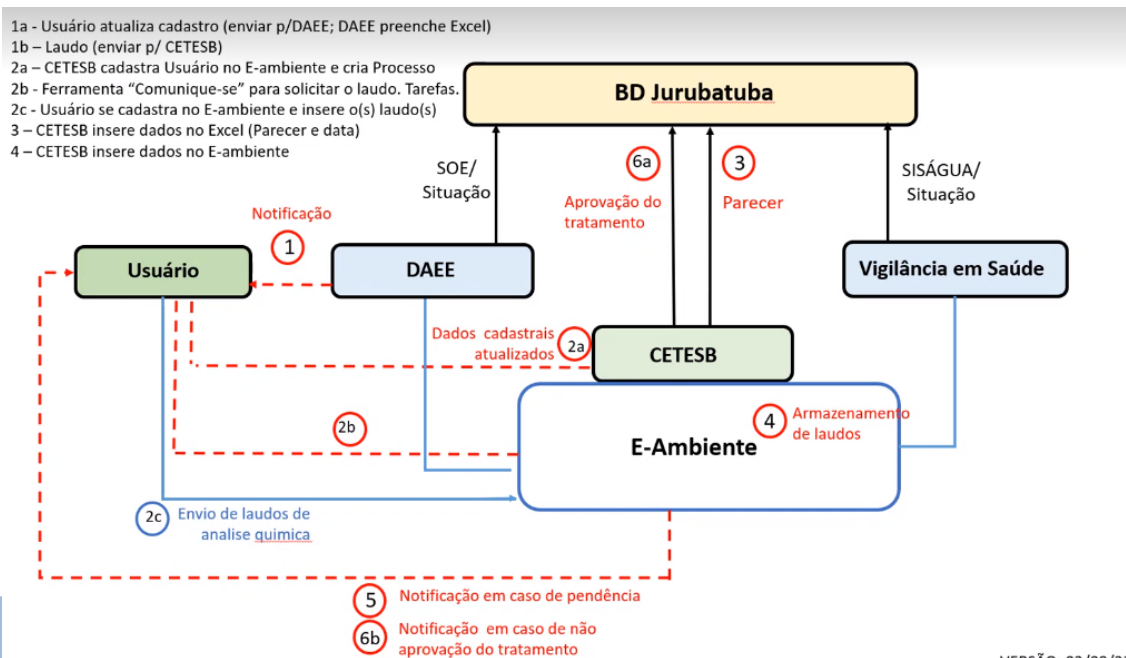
1a - Usuário atualiza cadastro (enviar p/DAEE; DAEE preenche Excel)
1b – Laudo (enviar p/ CETESB)
2a – CETESB cadastra Usuário no E-ambiente e cria Processo
2b - Ferramenta "Comunique-se" para solicitar o laudo. Tarefas.
2c - Usuário se cadastra no E-ambiente e insere o(s) laudo(s)
3 – CETESB insere dados no Excel (Parecer e data)
4 – CETESB insere dados no E-ambiente

BD Jurubatuba

SOE/ Situação

6a

Aprovação do tratamento

3

Parecer

SISÁGUA/ Situação

Notificação

1

Usuário

DAEE

Vigilância em Saúde

Dados cadastrais atualizados

2a

CETESB

4

Armazenamento de laudos

2b

E-Ambiente

2c

Envio de laudos de analise quimica

5

Notificação em caso de pendência

6b

Notificação em caso de não aprovação do tratamento

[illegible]